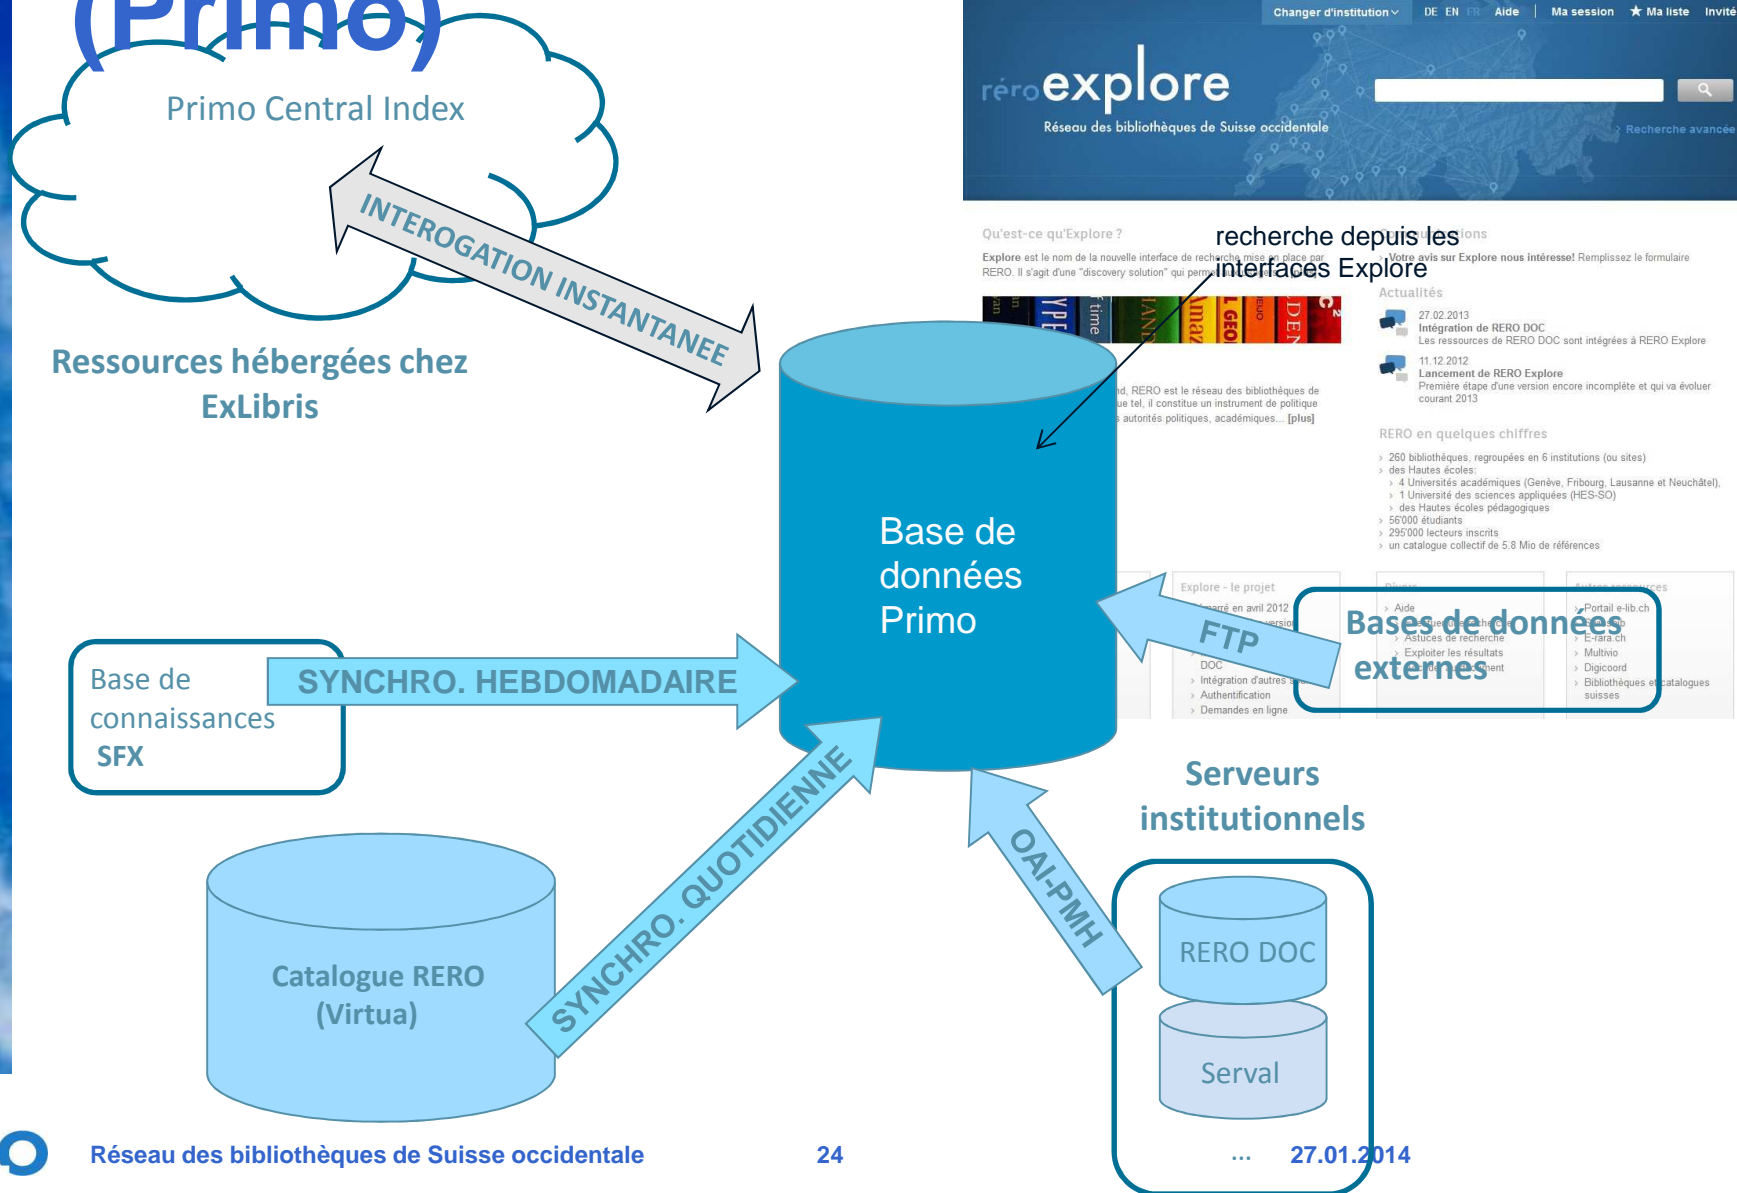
(Primo)

Primo Central Index

INTEROGATION INSTANTANEE

Ressources hébergées chez ExLibris

Changer d'institution DE EN FR Aide Ma session ★ Ma liste Invité

réroexplore
Réseau des bibliothèques de Suisse occidentale

Recherche avancée

Qu'est-ce qu'Explore ?
Explore est le nom de la nouvelle interface de recherche mise en place par RERO. Il s'agit d'une "discovery solution" qui permet

recherche depuis les interfaces Explore

Votre avis sur Explore nous intéresse! Remplissez le formulaire

Actualités

27.02.2013
Intégration de RERO DOC
Les ressources de RERO DOC sont intégrées à RERO Explore

11.12.2012
Lancement de RERO Explore
Première étape d'une version encore incomplète et qui va évoluer courant 2013

RERO en quelques chiffres
260 bibliothèques, regroupées en 6 institutions (ou sites)
des Hautes écoles:
4 Universités académiques (Genève, Fribourg, Lausanne et Neuchâtel),
1 Université des sciences appliquées (HES-SO)
des Hautes écoles pédagogiques
56'000 étudiants
295'000 lecteurs inscrits
un catalogue collectif de 5.8 Mio de références

d, RERO est le réseau des bibliothèques de ue tel, il constitue un instrument de politique autorités politiques, académiques... [plus]

Base de données Primo

Explore - le projet
démarré en avril 2012
DOC
Intégration d'autres
Authentification
Demandes en ligne

Aide
Astuces de recherche
Exploiter les résultats

Portail e-lib.ch
E-rara.ch
Multivio
Digicoord
Bibliothèques et catalogues suisses

FTP

Bases de données externes

Base de connaissances SFX

SYNCHRO. HEBDOMADAIRE

SYNCHRO. QUOTIDIENNE

OAI-PMH

Serveurs institutionnels

Catalogue RERO (Virtua)

RERO DOC

Serval

...

Réseau des bibliothèques de Suisse occidentale 24 27.01.2014